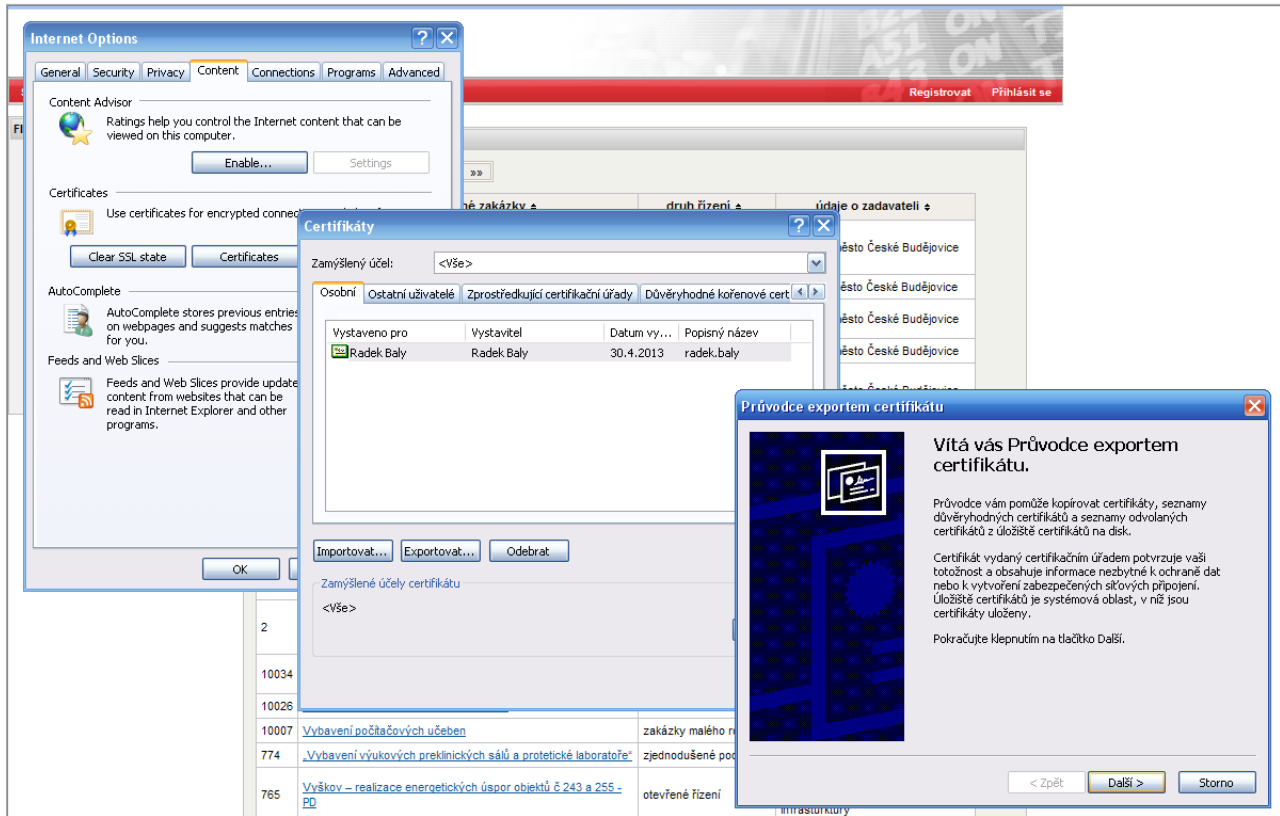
Internet Options

General | Security | Privacy | Content | Connections | Programs | Advanced

Content Advisor

Ratings help you control the Internet content that can be viewed on this computer.

Enable... | Settings

Certificates

Use certificates for encrypted connec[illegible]

Clear SSL state | Certificates

AutoComplete

AutoComplete stores previous entries on webpages and suggests matches for you.

Feeds and Web Slices

Feeds and Web Slices provide update content from websites that can be read in Internet Explorer and other programs.

OK

Registrovat | Přihlásit se

»»

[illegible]né zakázky | druh řízení | údaje o zadavateli

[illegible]ěsto České Budějovice

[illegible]ěsto České Budějovice

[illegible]ěsto České Budějovice

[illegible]ěsto České Budějovice

Certifikáty

Zamýšlený účel: <Vše>

Osobní | Ostatní uživatelé | Zprostředkující certifikační úřady | Důvěryhodné kořenové cert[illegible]

| Vystaveno pro | Vystavitel | Datum vy... | Popisný název |
|---|---|---|---|
| Radek Baly | Radek Baly | 30.4.2013 | radek.baly |

Importovat... | Exportovat... | Odebrat

Zamýšlené účely certifikátu

<Vše>

2

10034

10026

| 10007 | Vybavení počítačových učeben | zakázky malého r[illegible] |
|---|---|---|
| 774 | „Vybavení výukových preklinických sálů a protetické laboratoře" | zjednodušené po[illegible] |
| 765 | Vyškov – realizace energetických úspor objektů č 243 a 255 - PD | otevřené řízení |

Průvodce exportem certifikátu

Vítá vás Průvodce exportem certifikátu.

Průvodce vám pomůže kopírovat certifikáty, seznamy důvěryhodných certifikátů a seznamy odvolaných certifikátů z úložiště certifikátů na disk.

Certifikát vydaný certifikačním úřadem potvrzuje vaši totožnost a obsahuje informace nezbytné k ochraně dat nebo k vytvoření zabezpečených síťových připojení. Úložiště certifikátů je systémová oblast, v níž jsou certifikáty uloženy.

Pokračujte klepnutím na tlačítko Další.

< Zpět | Další > | Storno